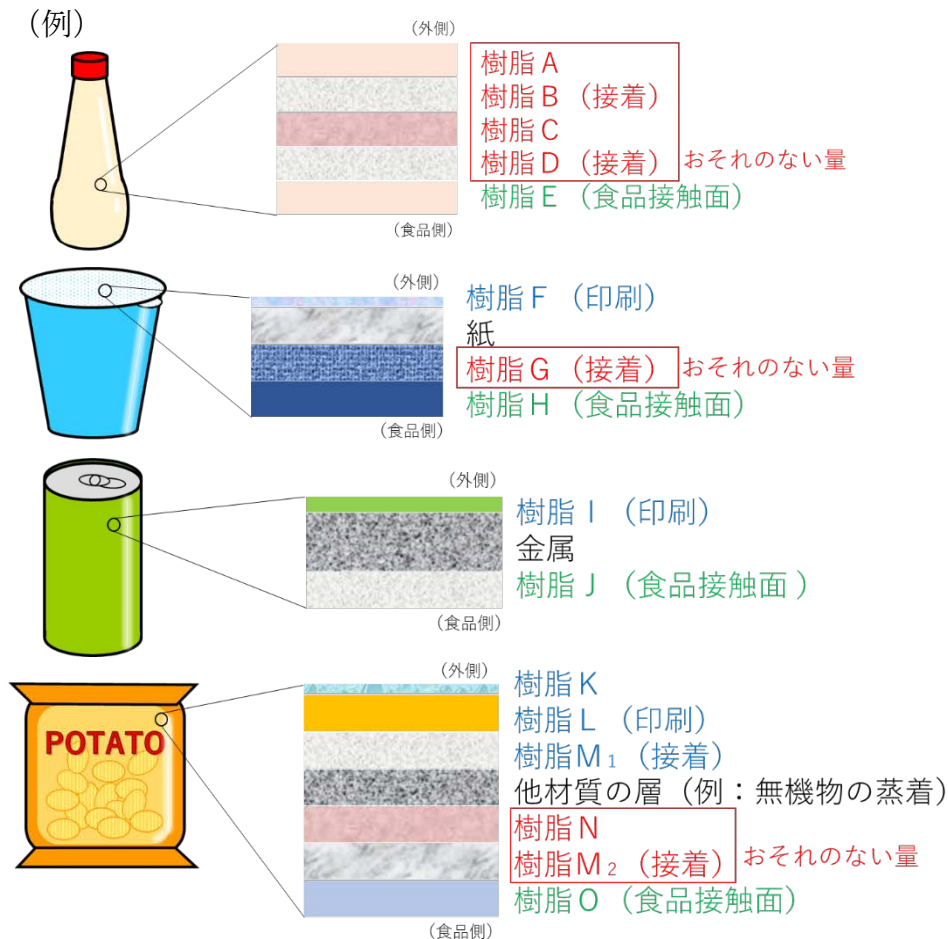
（例）

（外側）
樹脂Ａ
樹脂Ｂ（接着）
樹脂Ｃ
樹脂Ｄ（接着）
おそれのない量
樹脂Ｅ（食品接触面）
（食品側）

（外側）
樹脂Ｆ（印刷）
紙
樹脂Ｇ（接着）
おそれのない量
樹脂Ｈ（食品接触面）
（食品側）

（外側）
樹脂Ｉ（印刷）
金属
樹脂Ｊ（食品接触面）
（食品側）

POTATO
（外側）
樹脂Ｋ
樹脂Ｌ（印刷）
樹脂$M_1$（接着）
他材質の層（例：無機物の蒸着）
樹脂Ｎ
樹脂$M_2$（接着）
おそれのない量
樹脂Ｏ（食品接触面）
（食品側）